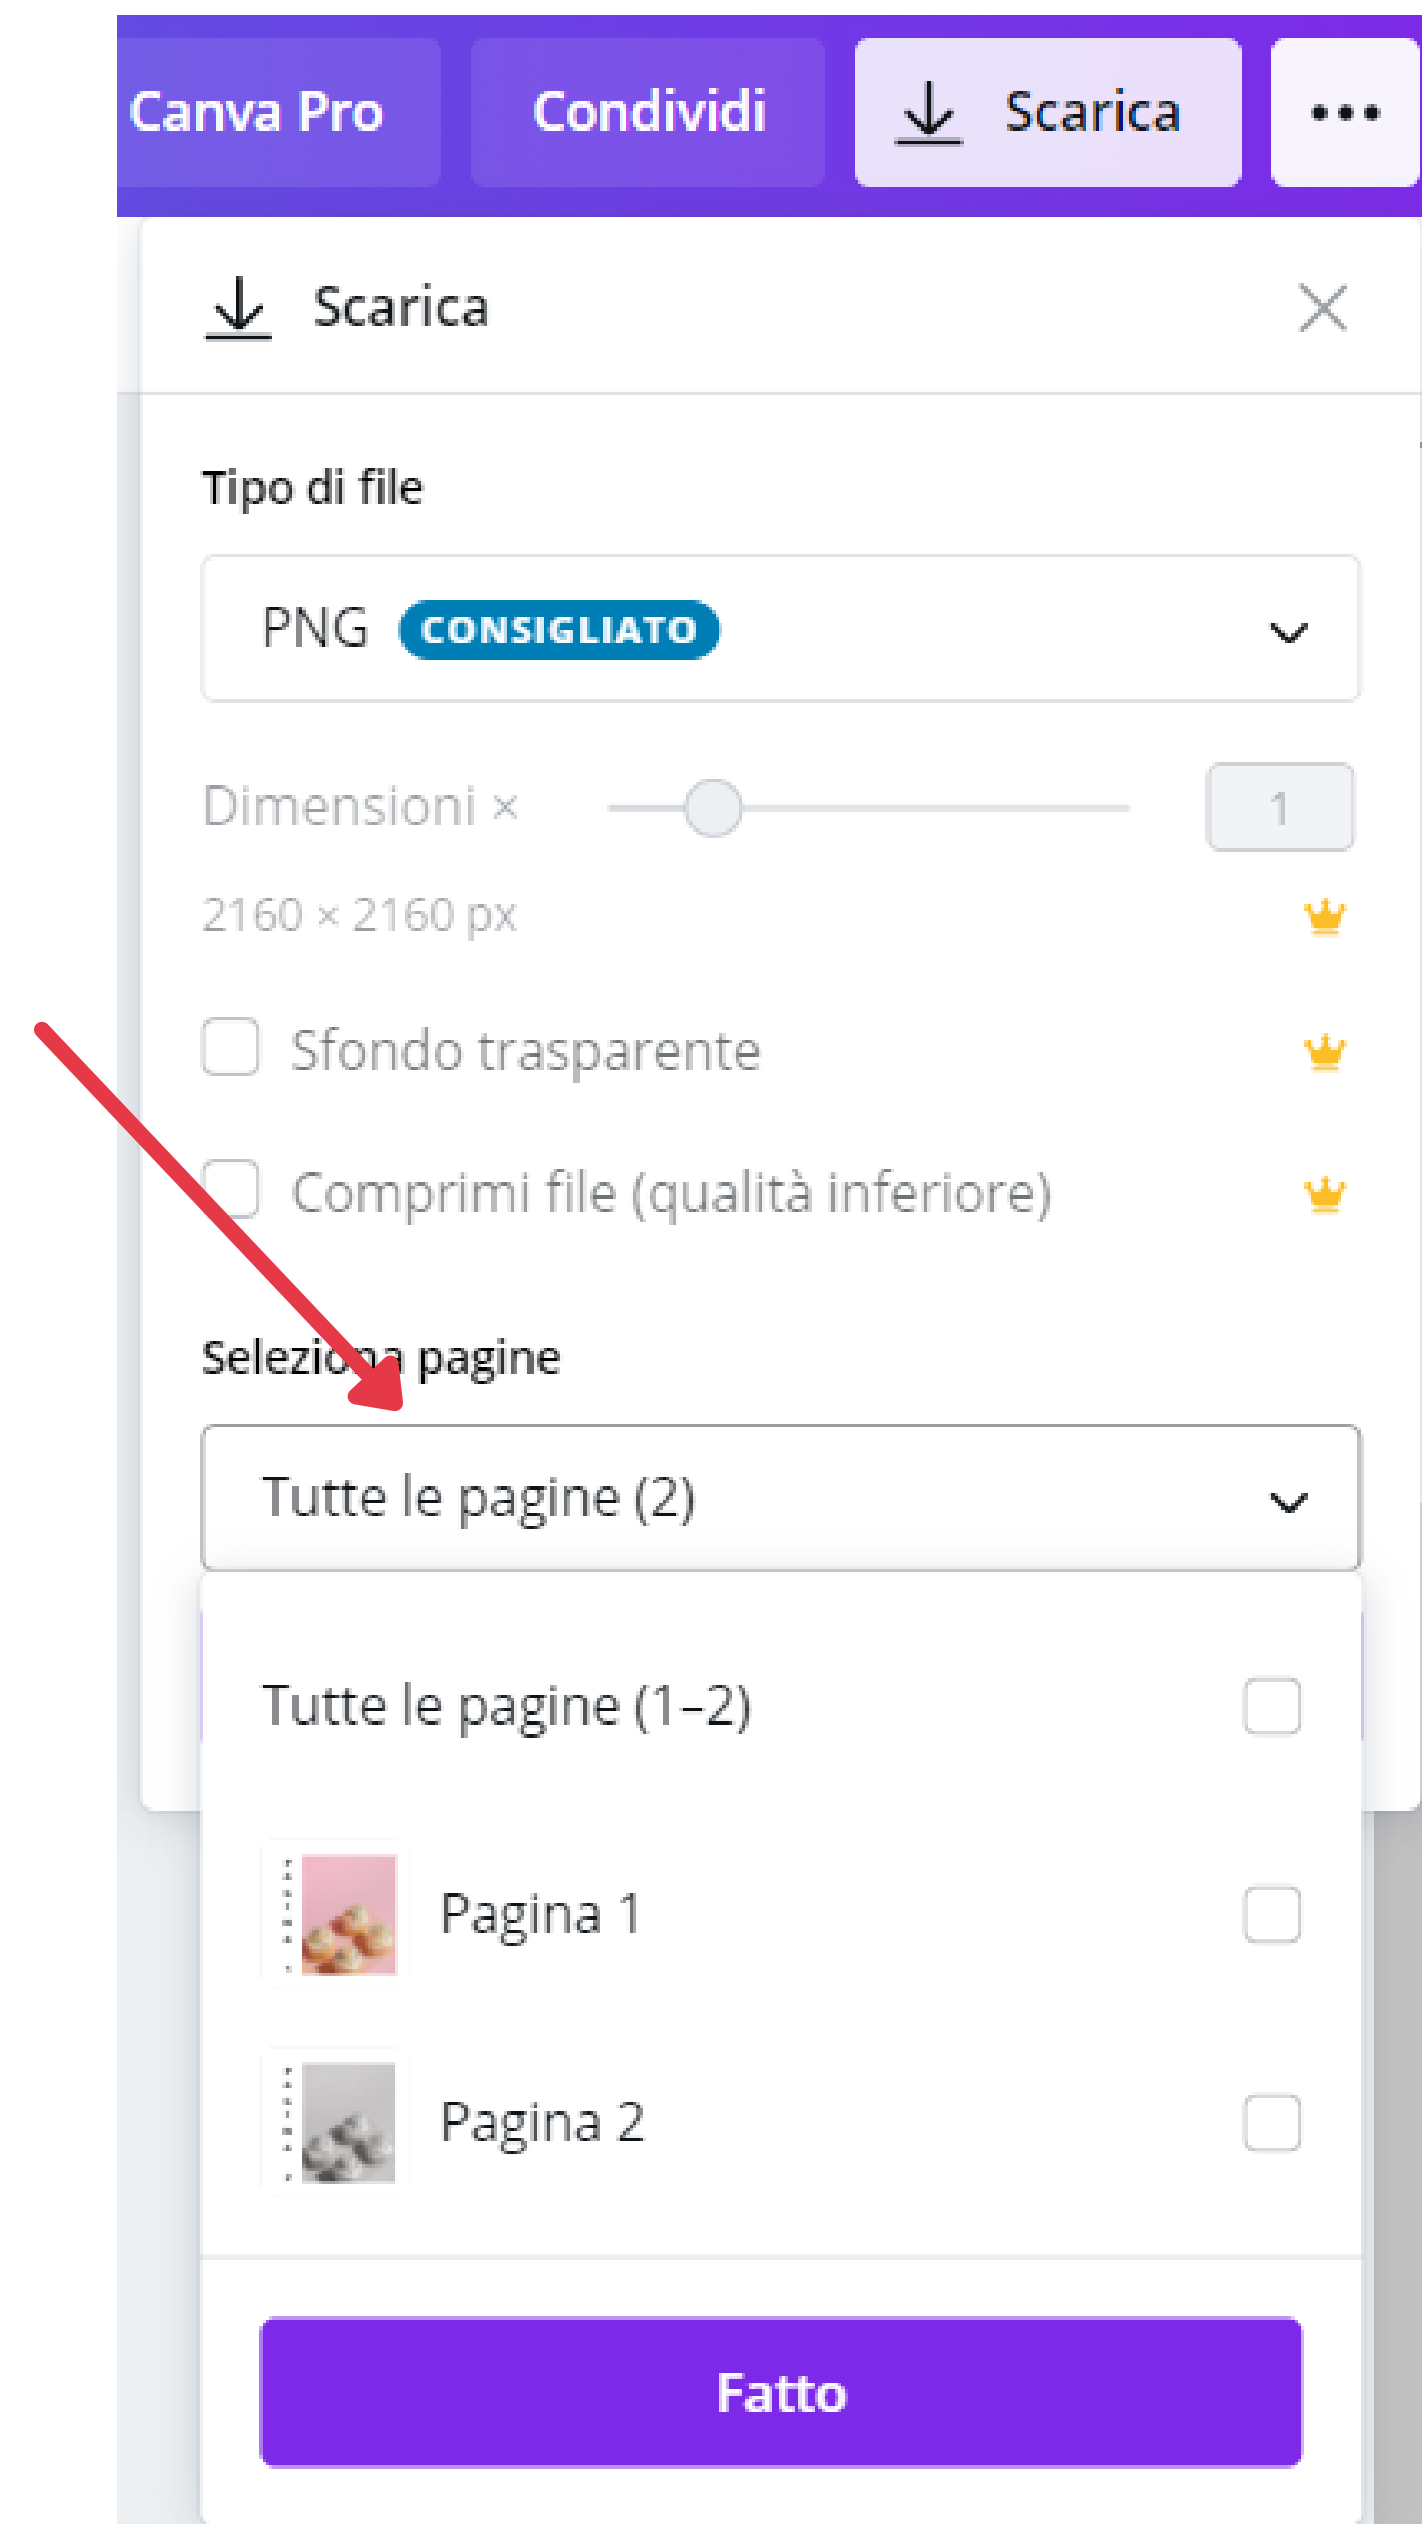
Canva Pro Condividi Scarica •••

Scarica

Tipo di file

PNG CONSIGLIATO

Dimensioni × 1

2160 × 2160 px

Sfondo trasparente

Comprimi file (qualità inferiore)

Seleziona pagine

Tutte le pagine (2)

Tutte le pagine (1–2)

Pagina 1

Pagina 2

Fatto